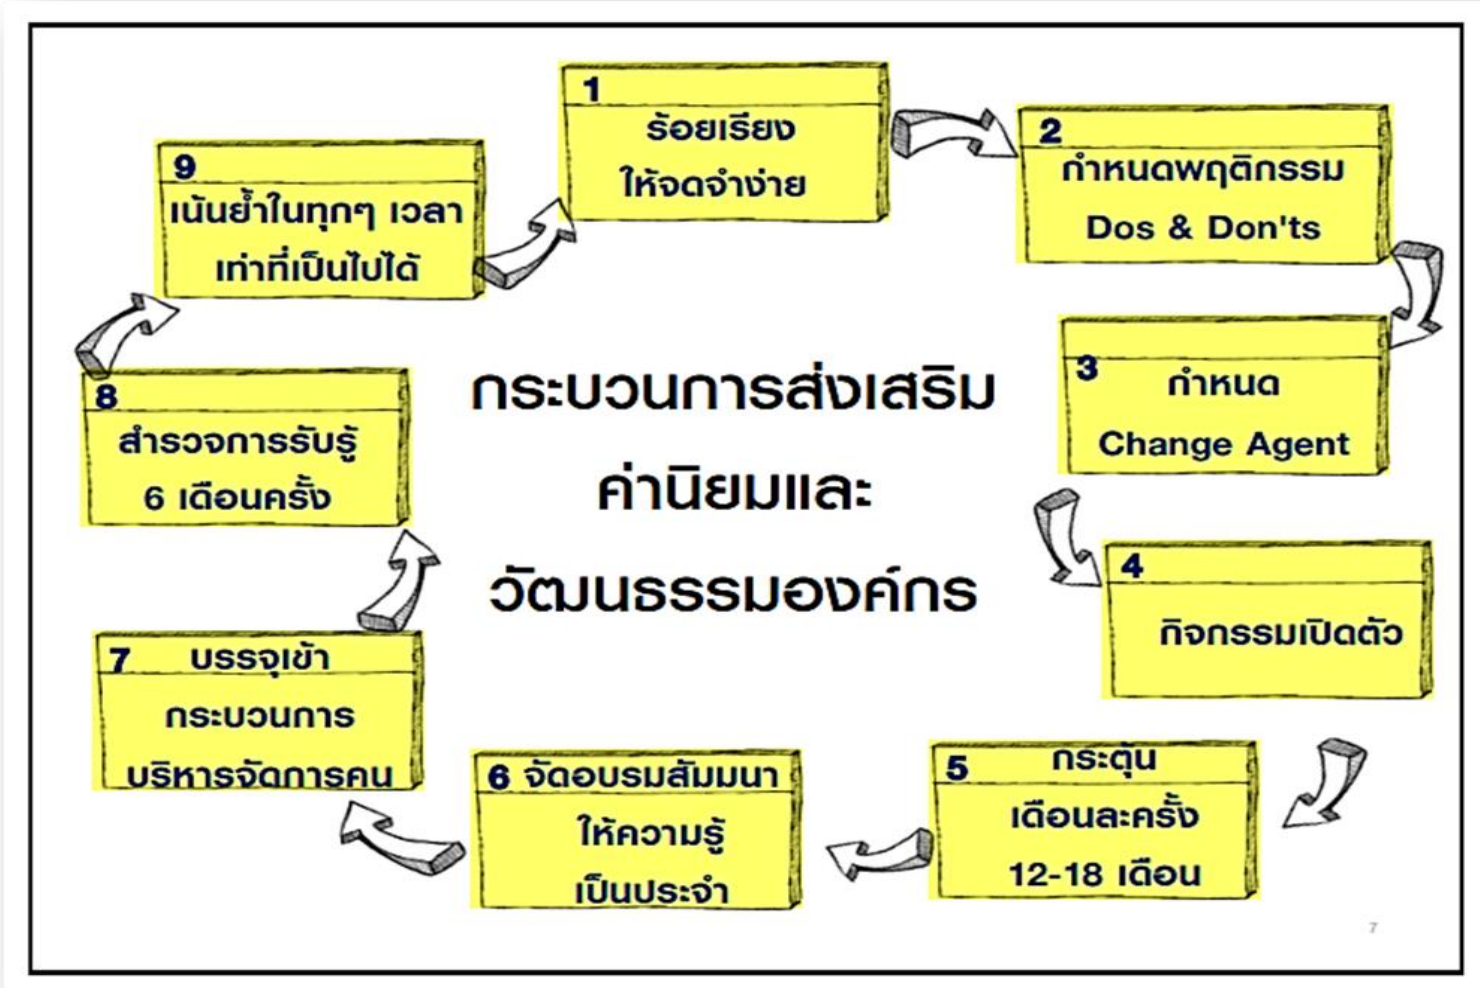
1
ร้อยเรียง
ให้จดจำง่าย

2
กำหนดพฤติกรรม
Dos & Don'ts

3
กำหนด
Change Agent

4
กิจกรรมเปิดตัว

5
กระตุ้น
เดือนละครั้ง
12-18 เดือน

6 จัดอบรมสัมมนา
ให้ความรู้
เป็นประจำ

7 บรรจุเข้า
กระบวนการ
บริหารจัดการคน

8
สำรวจการรับรู้
6 เดือนครั้ง

9
เน้นย้ำในทุกๆ เวลา
เท่าที่เป็นไปได้

กระบวนการส่งเสริม
ค่านิยมและ
วัฒนธรรมองค์กร

7